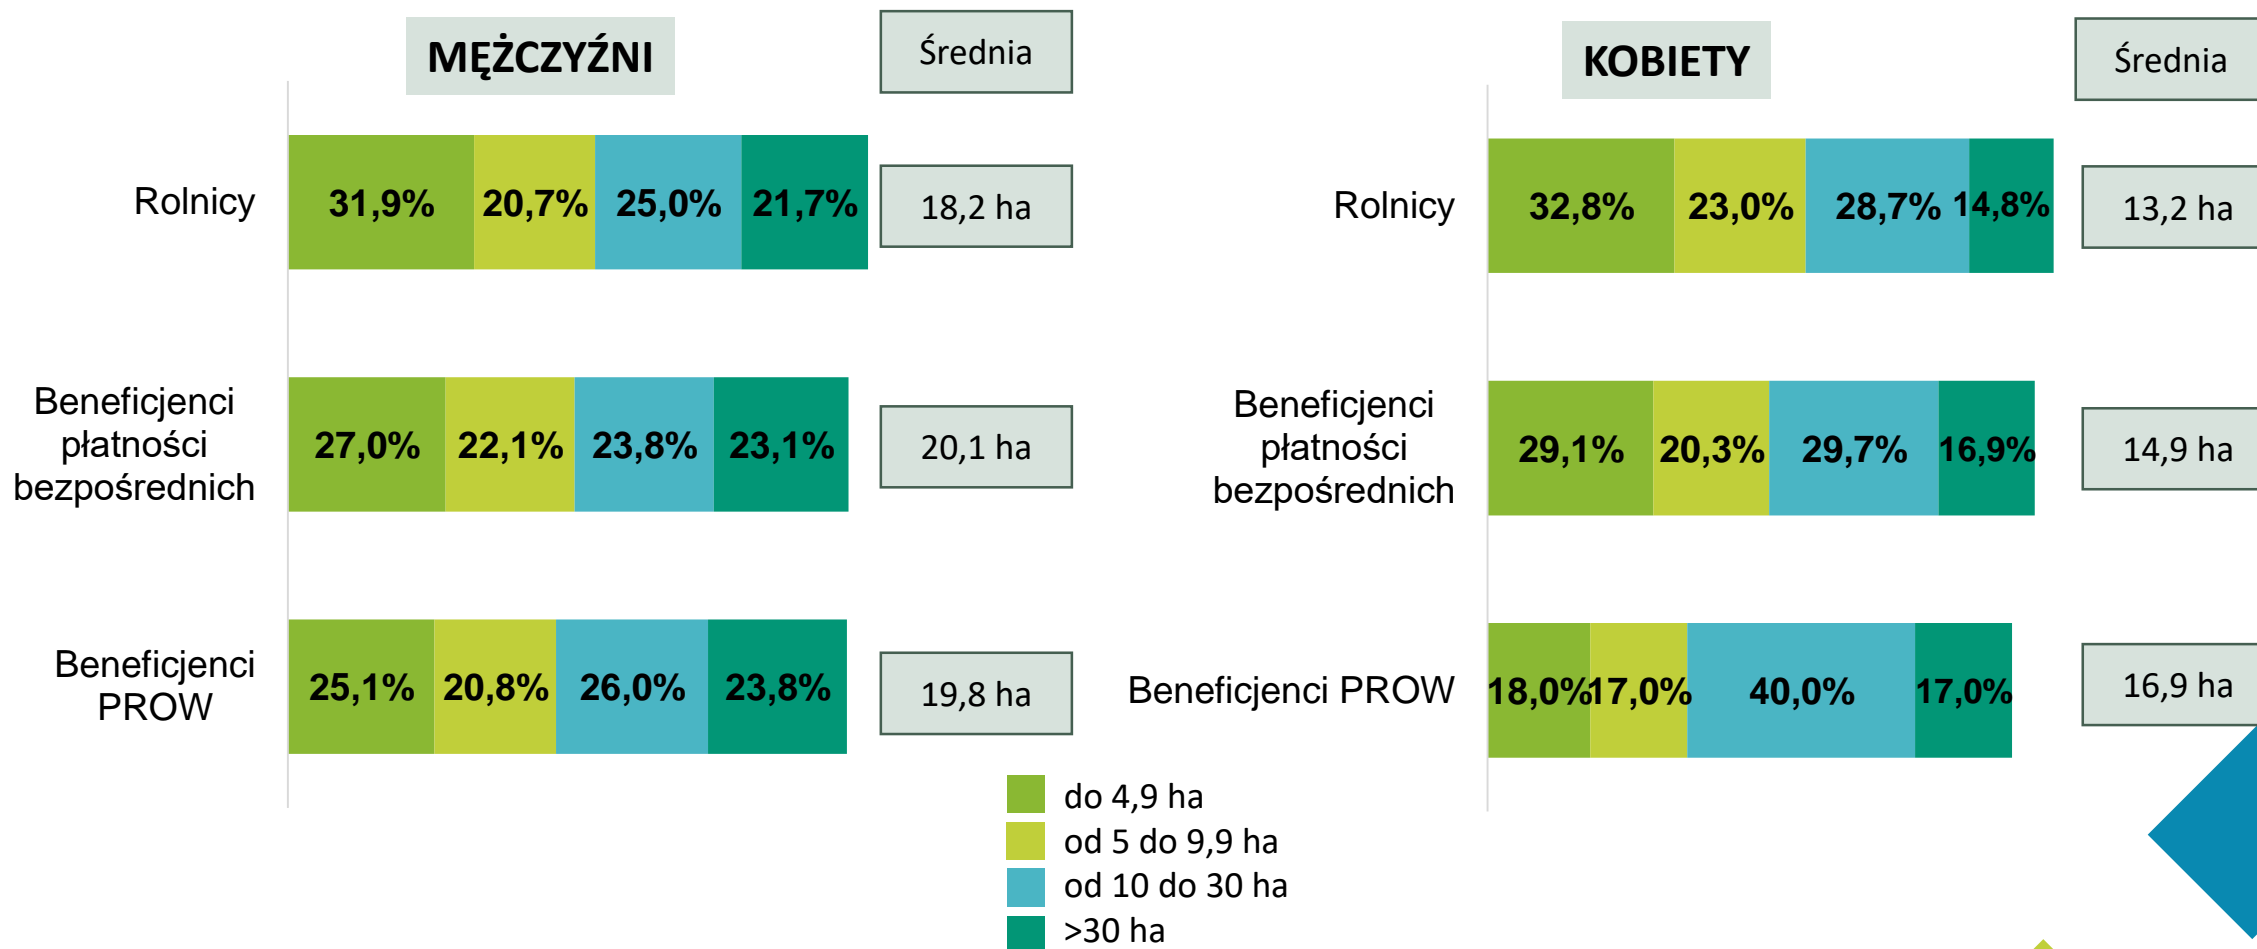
MĘŻCZYŹNI

Średnia

Rolnicy 31,9% 20,7% 25,0% 21,7% 18,2 ha

Beneficjenci płatności bezpośrednich 27,0% 22,1% 23,8% 23,1% 20,1 ha

Beneficjenci PROW 25,1% 20,8% 26,0% 23,8% 19,8 ha

KOBIETY

Średnia

Rolnicy 32,8% 23,0% 28,7% 14,8% 13,2 ha

Beneficjenci płatności bezpośrednich 29,1% 20,3% 29,7% 16,9% 14,9 ha

Beneficjenci PROW 18,0% 17,0% 40,0% 17,0% 16,9 ha

do 4,9 ha
od 5 do 9,9 ha
od 10 do 30 ha
>30 ha